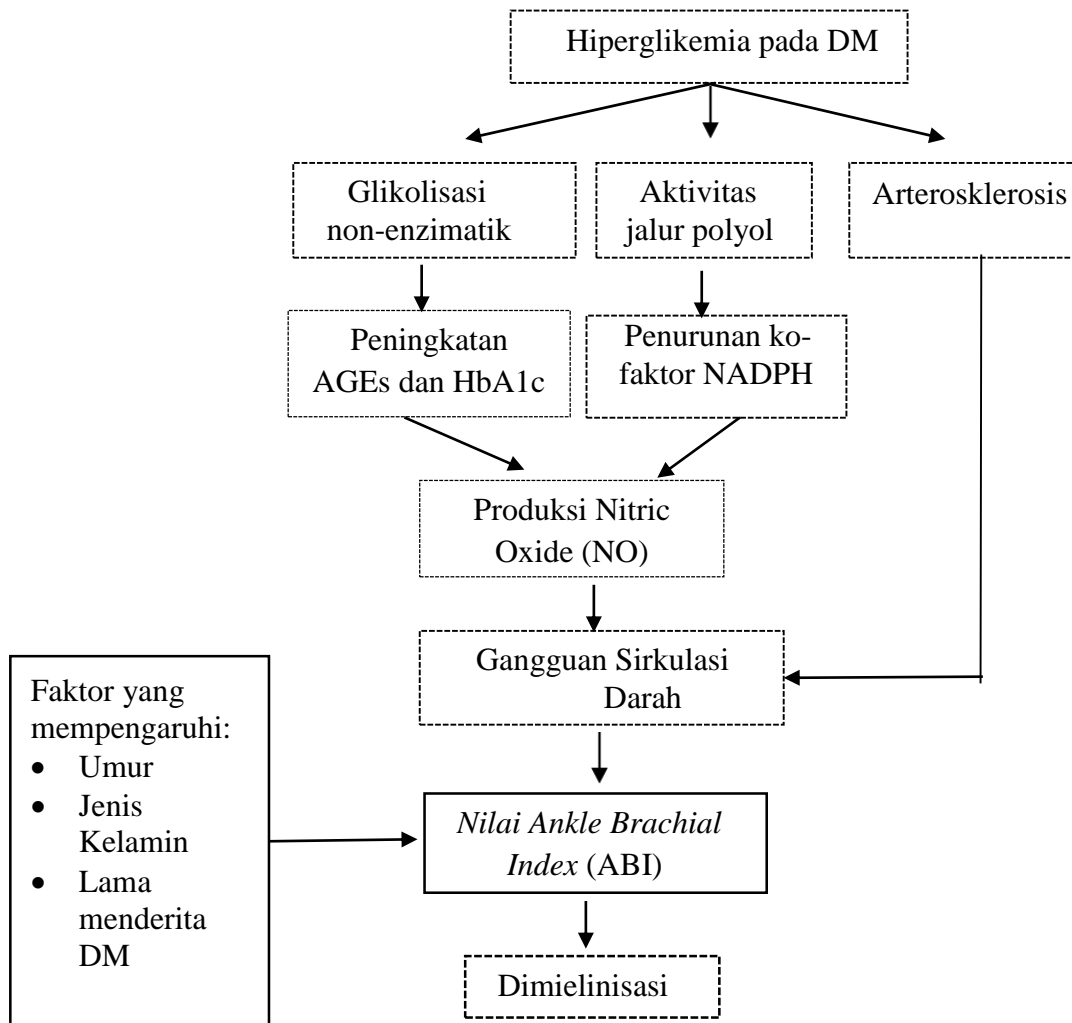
Hiperglikemia pada DM

Glikolisasi non-enzimatik

Aktivitas jalur polyol

Arterosklerosis

Peningkatan AGEs dan HbA1c

Penurunan ko-faktor NADPH

Produksi Nitric Oxide (NO)

Gangguan Sirkulasi Darah

Faktor yang mempengaruhi:
- Umur
- Jenis Kelamin
- Lama menderita DM

*Nilai Ankle Brachial Index* (ABI)

Dimielinisasi